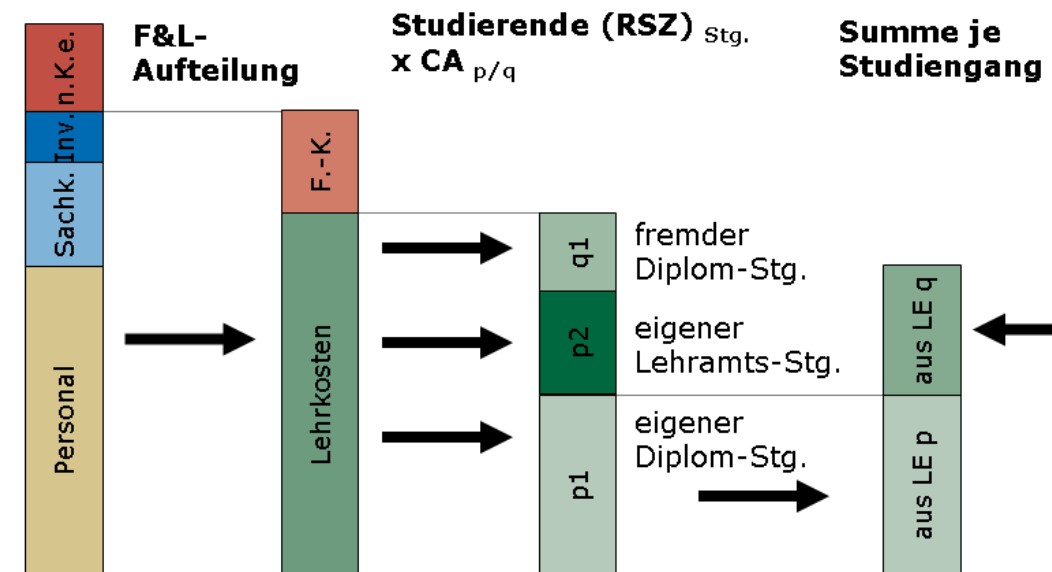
n.K.e.
Inv.
Sachk.
Personal

F&L-Aufteilung

F.-K.
Lehrkosten

Studierende (RSZ) $_{Stg.}$
x CA $_{p/q}$

q1
fremder Diplom-Stg.

p2
eigener Lehramts-Stg.

p1
eigener Diplom-Stg.

Summe je Studiengang

aus LE q
aus LE p